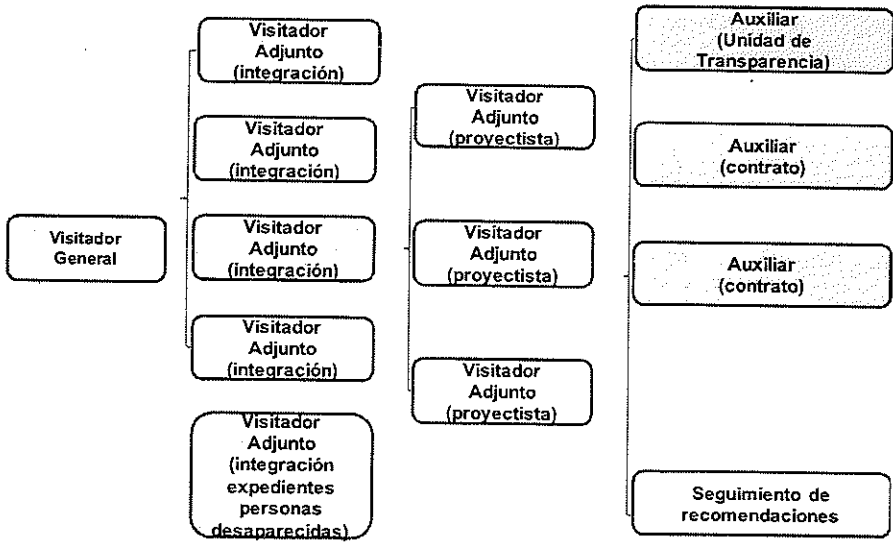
Visitador General

Visitador Adjunto (integración)

Visitador Adjunto (integración)

Visitador Adjunto (integración)

Visitador Adjunto (integración)

Visitador Adjunto (integración expedientes personas desaparecidas)

Visitador Adjunto (proyectista)

Visitador Adjunto (proyectista)

Visitador Adjunto (proyectista)

Auxiliar (Unidad de Transparencia)

Auxiliar (contrato)

Auxiliar (contrato)

Seguimiento de recomendaciones